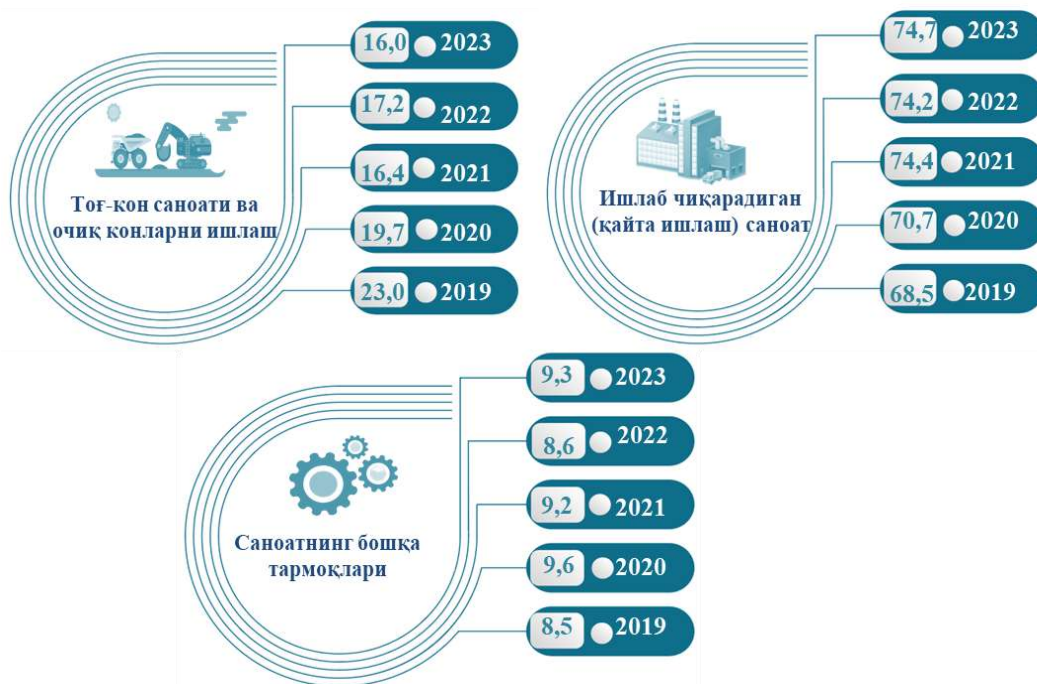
Тоғ-кон саноати ва очиқ конларни ишлаш

16,0 2023

17,2 2022

16,4 2021

19,7 2020

23,0 2019

Ишлаб чиқарадиган (қайта ишлаш) саноат

74,7 2023

74,2 2022

74,4 2021

70,7 2020

68,5 2019

Саноатнинг бошқа тармоқлари

9,3 2023

8,6 2022

9,2 2021

9,6 2020

8,5 2019